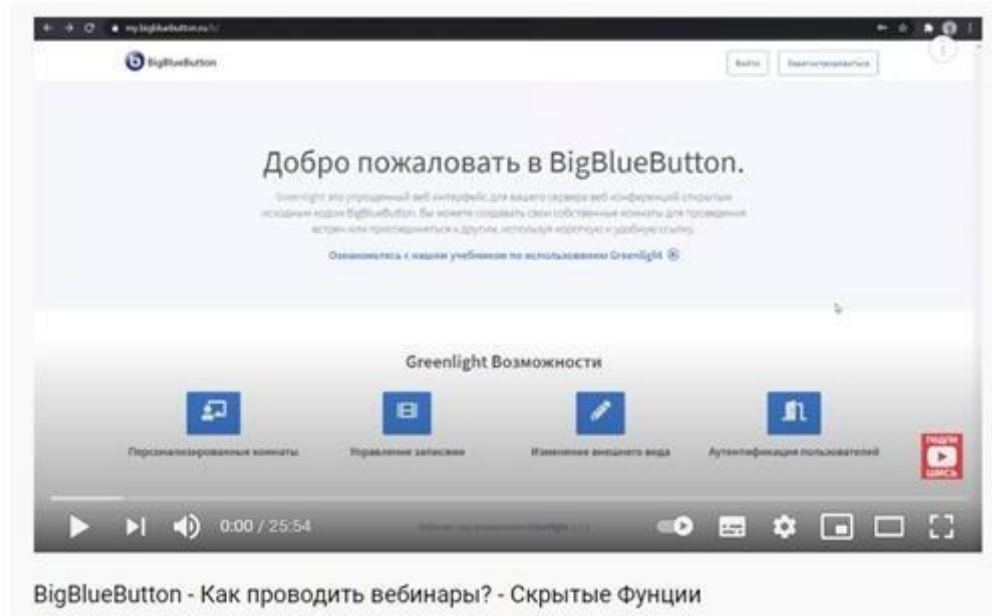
my.bigbluebutton.ru/b/

BigBlueButton

Войти

Зарегистрироваться

Добро пожаловать в BigBlueButton.

Greenlight это упрощенный веб интерфейс для вашего сервера веб конференций открытым исходным кодом BigBlueButton. Вы можете создавать свои собственные комнаты для проведения встреч или присоединяться к другим, используя короткую и удобную ссылку.

Ознакомьтесь с нашим учебником по использованию Greenlight

Greenlight Возможности

Персонализированные комнаты

Управление записями

Изменение внешнего вида

Аутентификация пользователей

подпишись

0:00 / 25:54

BigBlueButton - Как проводить вебинары? - Скрытые Фунции